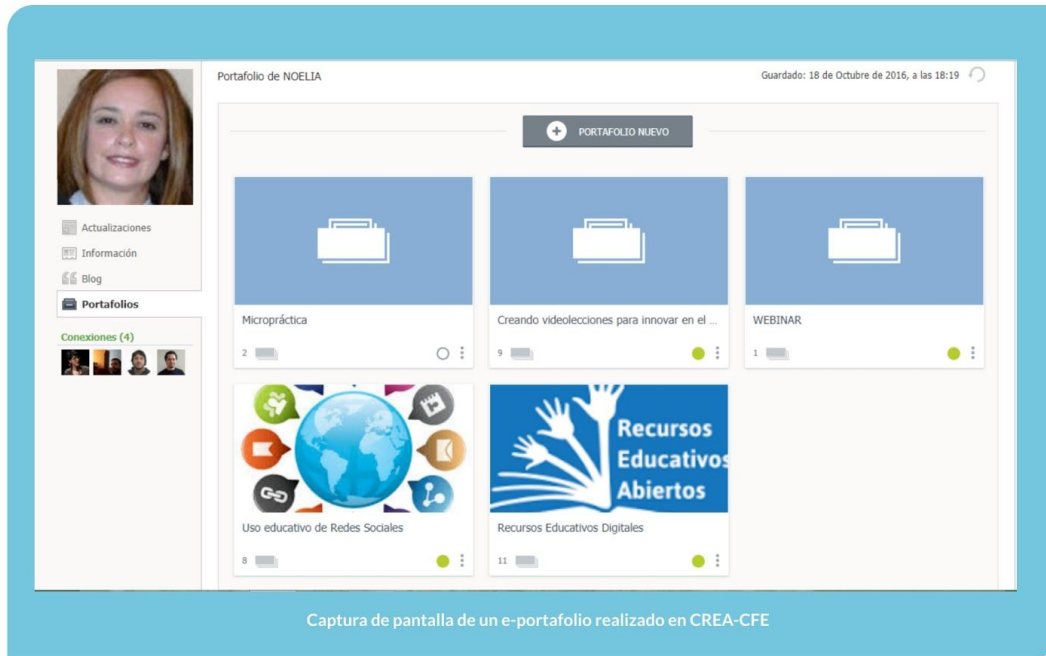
Portafolio de NOELIA

Guardado: 18 de Octubre de 2016, a las 18:19

Actualizaciones
Información
Blog
Portafolios

Conexiones (4)

PORTAFOLIO NUEVO

Micropráctica
2

Creando videolecciones para innovar en el ...
9

WEBINAR
1

Uso educativo de Redes Sociales
8

Recursos Educativos Abiertos

Recursos Educativos Digitales
11

Captura de pantalla de un e-portafolio realizado en CREA-CFE